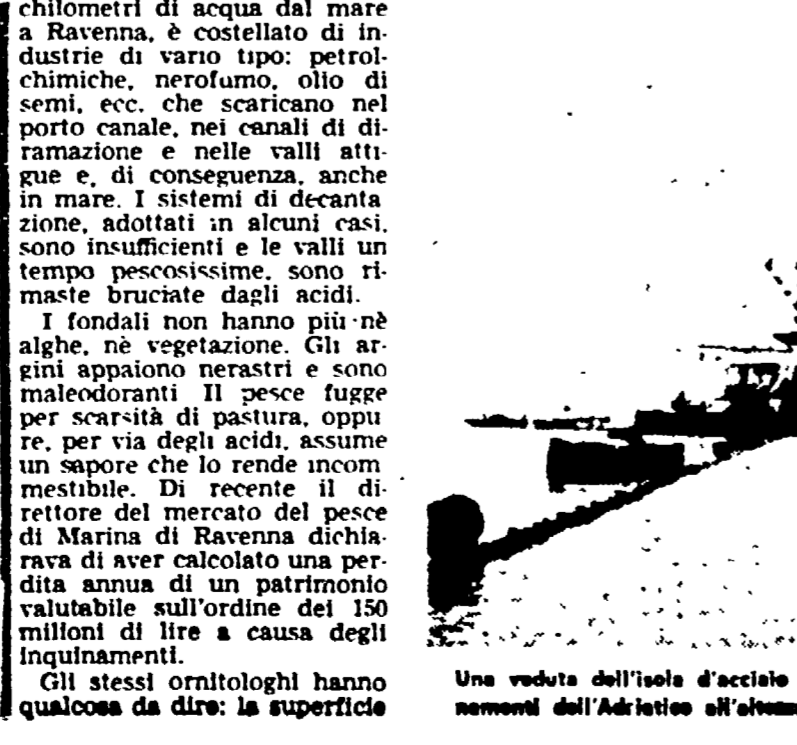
chilometri di acqua dal mare a Ravenna, è costellato di industrie di vario tipo: petrolchimiche, nerofumo, olio di semi, ecc. che scaricano nel porto canale, nei canali di diramazione e nelle valli attigue e, di conseguenza, anche in mare. I sistemi di decantazione, adottati in alcuni casi, sono insufficienti e le valli un tempo pescosissime, sono rimaste bruciate dagli acidi.

I fondali non hanno più nè alghe, nè vegetazione. Gli argini appaiono nerastri e sono maleodoranti Il pesce fugge per scarsità di pastura, oppure, per via degli acidi, assume un sapore che lo rende incommestibile. Di recente il direttore del mercato del pesce di Marina di Ravenna dichiarava di aver calcolato una perdita annua di un patrimonio valutabile sull'ordine dei 150 milioni di lire a causa degli inquinamenti.

Gli stessi ornitologhi hanno qualcosa da dire: la superficie

Una veduta dell'isola d'acciaio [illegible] namenti dell'Adriatico all'altezza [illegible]